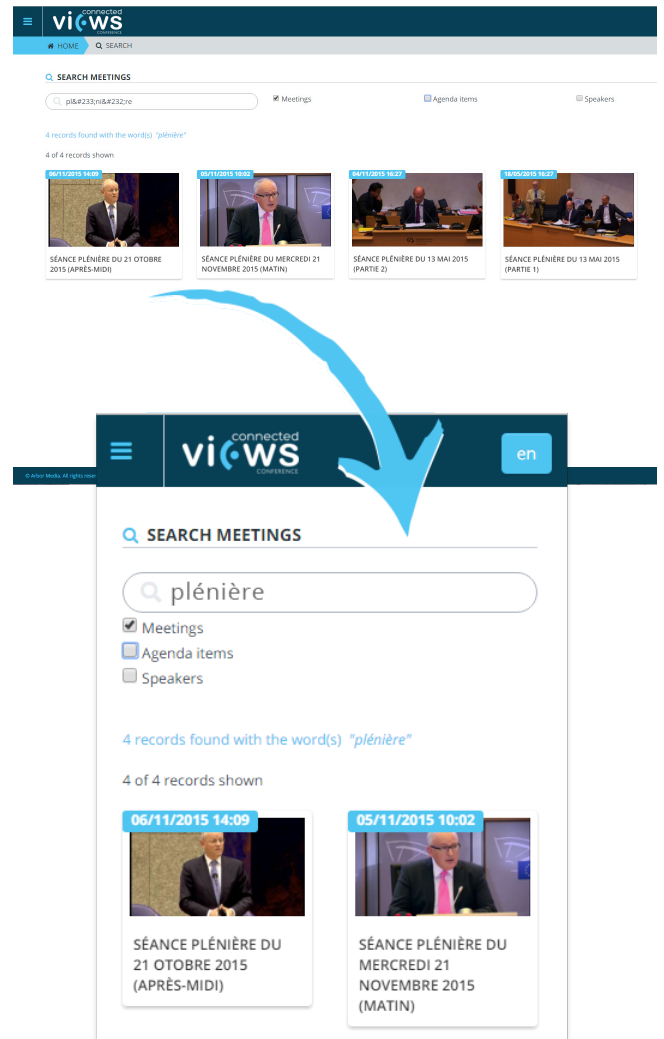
≡ connected views CONFERENCE

HOME  SEARCH

SEARCH MEETINGS

pl&#233;ni&#232;re

Meetings

Agenda items

Speakers

4 records found with the word(s) "plénière"

4 of 4 records shown

06/11/2015 14:09

SÉANCE PLÉNIÈRE DU 21 OTOBRE 2015 (APRÈS-MIDI)

05/11/2015 10:02

SÉANCE PLÉNIÈRE DU MERCREDI 21 NOVEMBRE 2015 (MATIN)

04/11/2015 16:27

SÉANCE PLÉNIÈRE DU 13 MAI 2015 (PARTIE 2)

18/05/2015 16:27

SÉANCE PLÉNIÈRE DU 13 MAI 2015 (PARTIE 1)

© Arbor Media. All rights reser

≡ connected views CONFERENCE

en

SEARCH MEETINGS

plénière

Meetings

Agenda items

Speakers

4 records found with the word(s) "plénière"

4 of 4 records shown

06/11/2015 14:09

SÉANCE PLÉNIÈRE DU 21 OTOBRE 2015 (APRÈS-MIDI)

05/11/2015 10:02

SÉANCE PLÉNIÈRE DU MERCREDI 21 NOVEMBRE 2015 (MATIN)